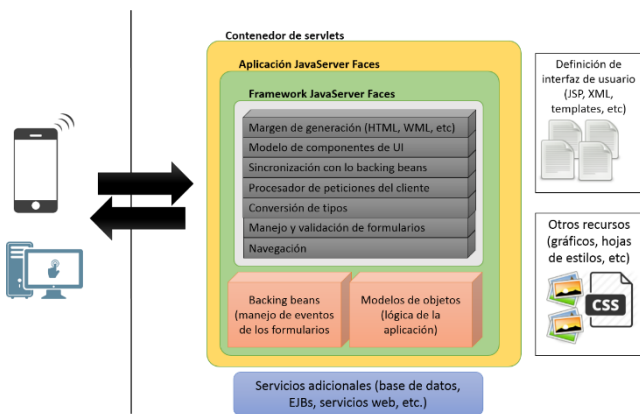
Contenedor de servlets

Aplicación JavaServer Faces

Framework JavaServer Faces

Margen de generación (HTML, WML, etc)

Modelo de componentes de UI

Sincronización con lo backing beans

Procesador de peticiones del cliente

Conversión de tipos

Manejo y validación de formularios

Navegación

Backing beans (manejo de eventos de los formularios

Modelos de objetos (lógica de la aplicación)

Servicios adicionales (base de datos, EJBs, servicios web, etc.)

Definición de interfaz de usuario (JSP, XML, templates, etc)

Otros recursos (gráficos, hojas de estilos, etc)

CSS